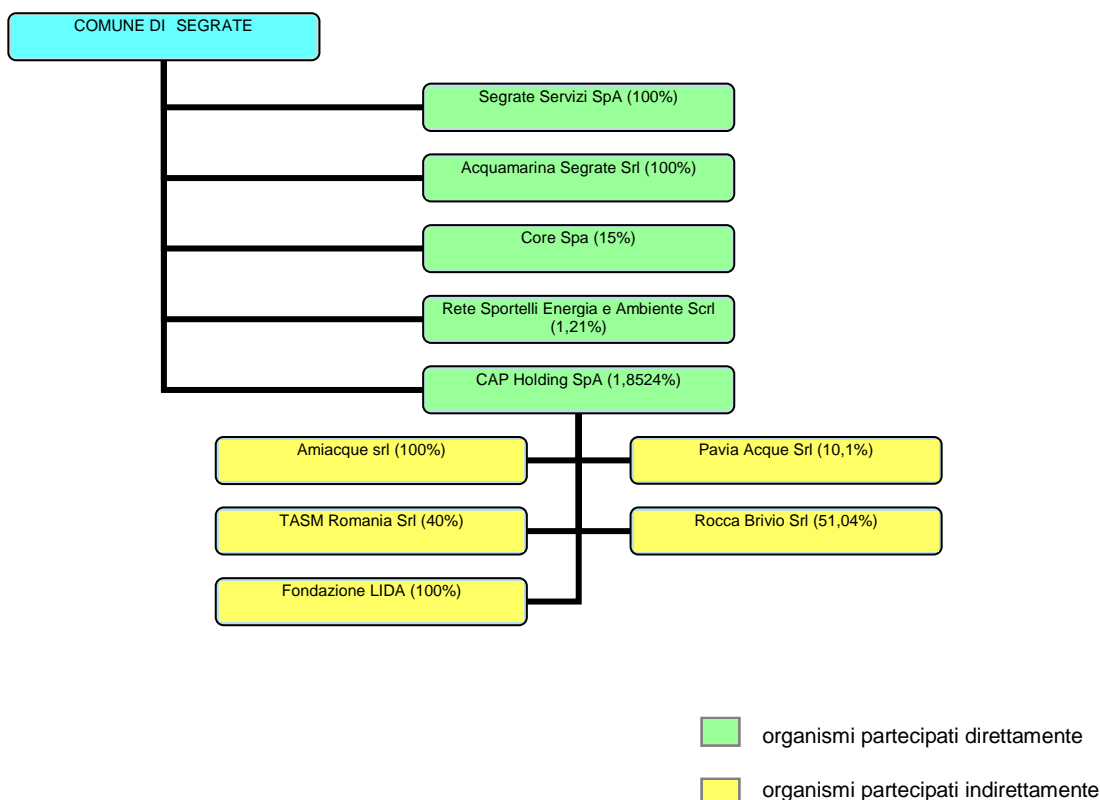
COMUNE DI SEGRATE

Segrate Servizi SpA (100%)

Acquamarina Segrate Srl (100%)

Core Spa (15%)

Rete Sportelli Energia e Ambiente Scrl (1,21%)

CAP Holding SpA (1,8524%)

Amiacque srl (100%)

Pavia Acque Srl (10,1%)

TASM Romania Srl (40%)

Rocca Brivio Srl (51,04%)

Fondazione LIDA (100%)

organismi partecipati direttamente

organismi partecipati indirettamente